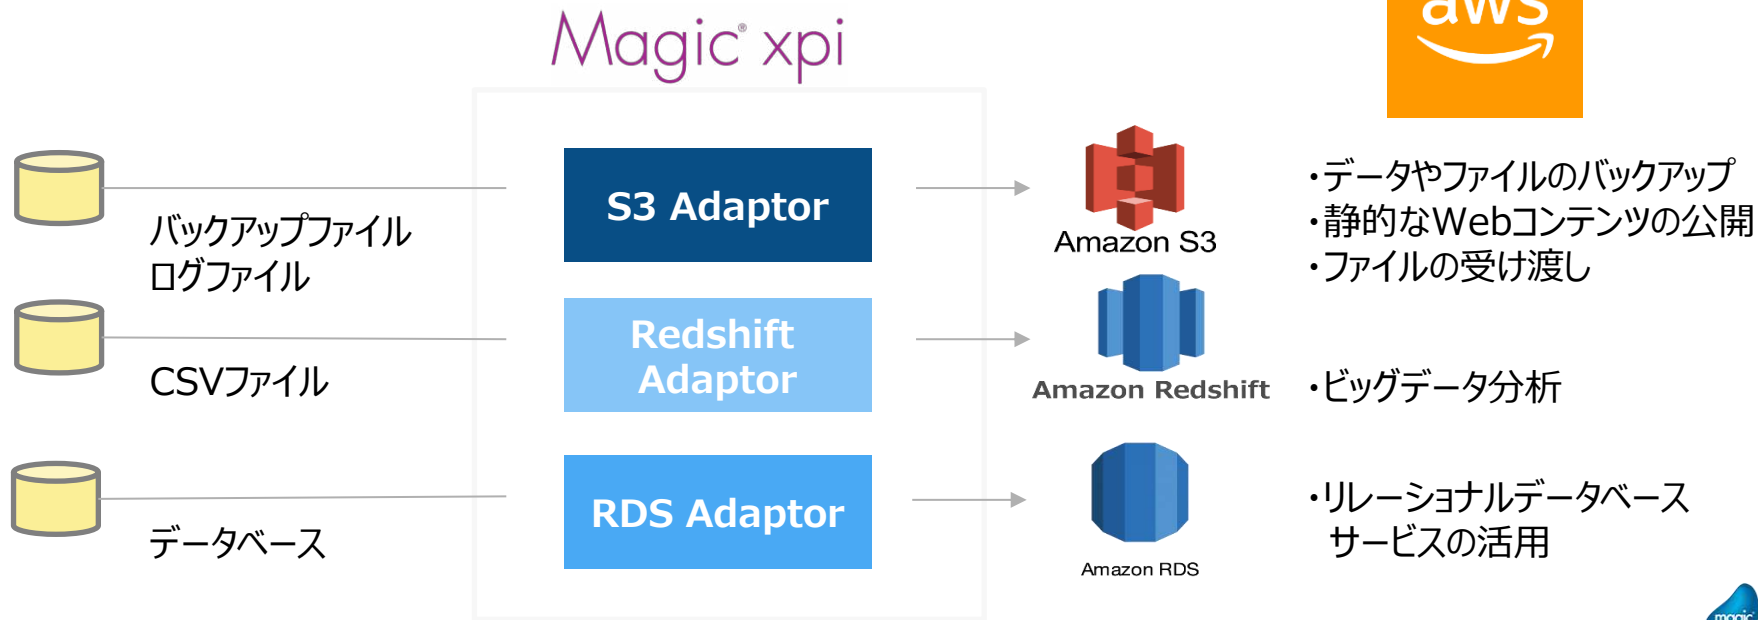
Magic® xpi

aws

バックアップファイル
ログファイル

CSVファイル

データベース

S3 Adaptor

Redshift Adaptor

RDS Adaptor

Amazon S3

Amazon Redshift

Amazon RDS

・データやファイルのバックアップ
・静的なWebコンテンツの公開
・ファイルの受け渡し

・ビッグデータ分析

・リレーショナルデータベースサービスの活用

magic